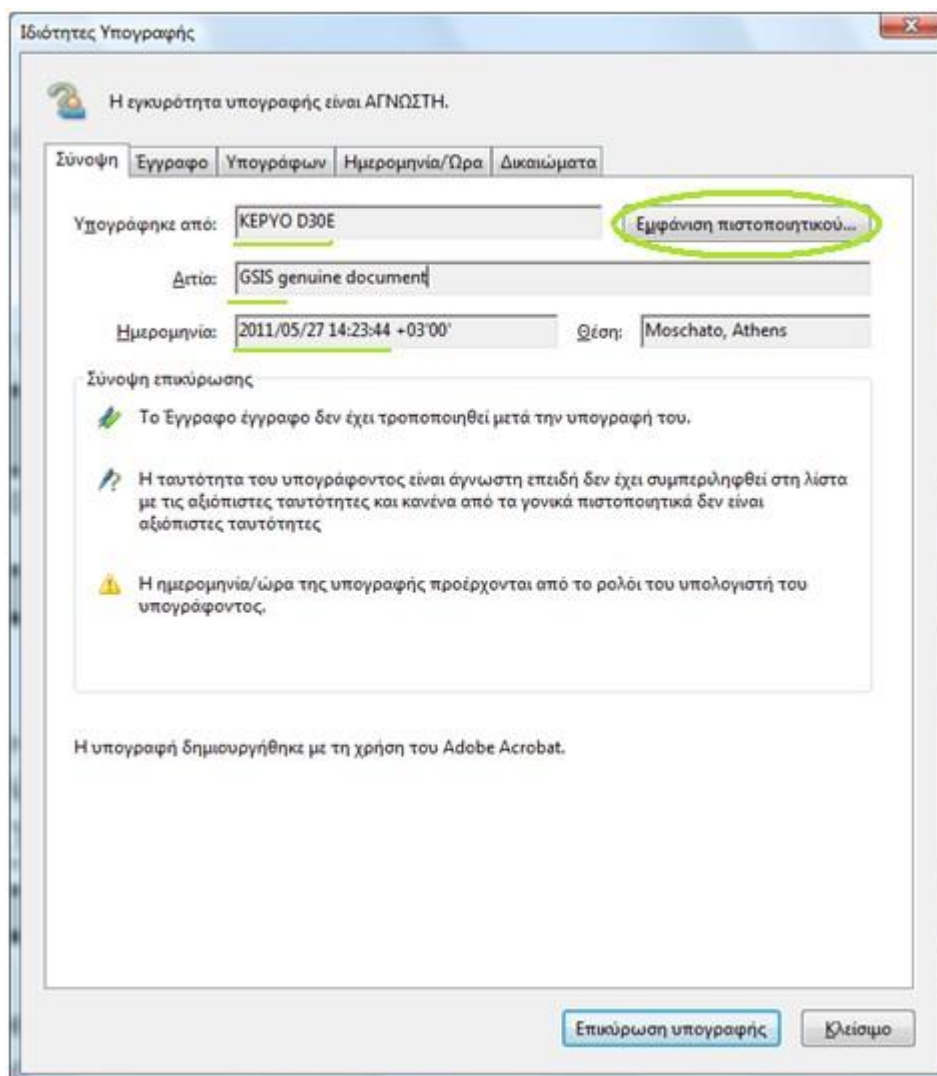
Ιδιότητες Υπογραφής

Η εγκυρότητα υπογραφής είναι ΑΓΝΩΣΤΗ.

Σύνοψη | Έγγραφο | Υπογράφων | Ημερομηνία/Ώρα | Δικαιώματα

Υπογράφηκε από: ΚΕΡΥΟ D30E

Εμφάνιση πιστοποιητικού...

Αιτία: GSIS genuine document

Ημερομηνία: 2011/05/27 14:23:44 +03'00'

Θέση: Moschato, Athens

Σύνοψη επικύρωσης

Το Έγγραφο έγγραφο δεν έχει τροποποιηθεί μετά την υπογραφή του.

Η ταυτότητα του υπογράφοντος είναι άγνωστη επειδή δεν έχει συμπεριληφθεί στη λίστα με τις αξιόπιστες ταυτότητες και κανένα από τα γονικά πιστοποιητικά δεν είναι αξιόπιστες ταυτότητες

Η ημερομηνία/ώρα της υπογραφής προέρχονται από το ρολόι του υπολογιστή του υπογράφοντος.

Η υπογραφή δημιουργήθηκε με τη χρήση του Adobe Acrobat.

Επικύρωση υπογραφής

Κλείσιμο